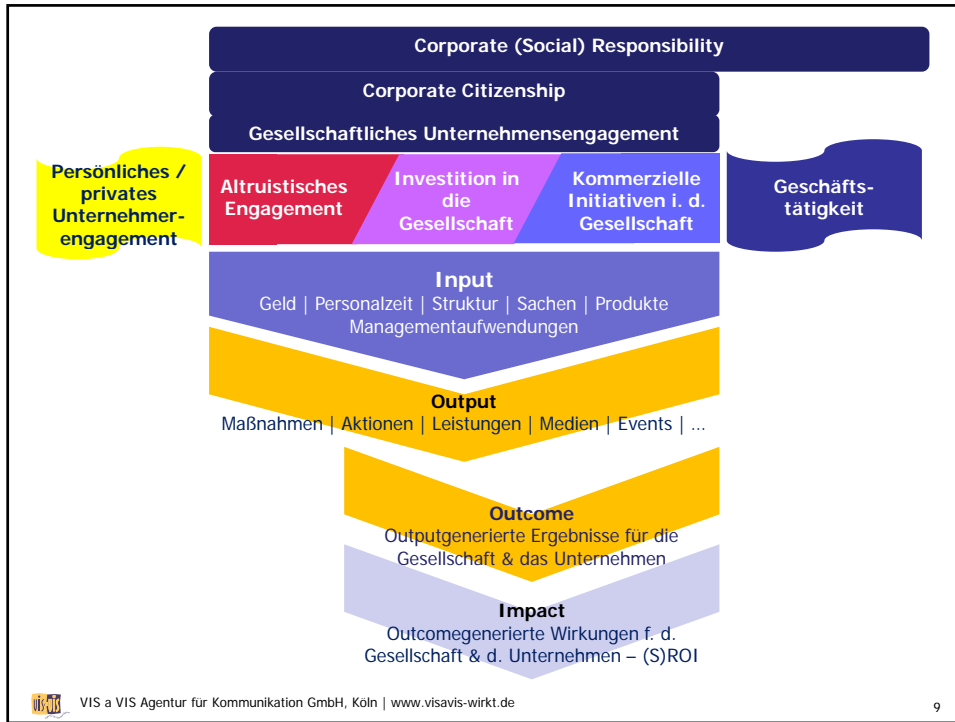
Corporate (Social) Responsibility

Corporate Citizenship

Gesellschaftliches Unternehmensengagement

Persönliches / privates Unternehmerengagement

Altruistisches Engagement

Investition in die Gesellschaft

Kommerzielle Initiativen i. d. Gesellschaft

Geschäftstätigkeit

Input
Geld | Personalzeit | Struktur | Sachen | Produkte
Managementaufwendungen

Output
Maßnahmen | Aktionen | Leistungen | Medien | Events | ...

Outcome
Outputgenerierte Ergebnisse für die Gesellschaft & das Unternehmen

Impact
Outcomegenerierte Wirkungen f. d. Gesellschaft & d. Unternehmen – (S)ROI

VIS a VIS Agentur für Kommunikation GmbH, Köln | www.visavis-wirkt.de

9